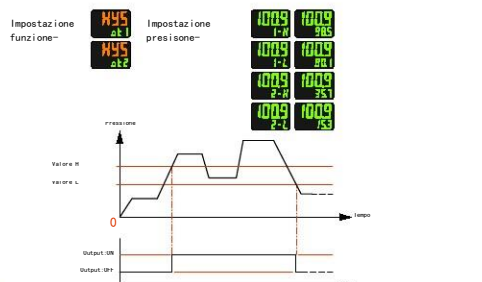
Impostazione funzione-

HYS
dt1

HYS
dt2

Impostazione presisone-

1009
1-H

1009
985

1009
1-L

1009
88.1

1009
2-H

1009
357

1009
2-L

1009
153

Pressione

Valore H

Valore L

0

Tempo

Output:ON

Output:OFF